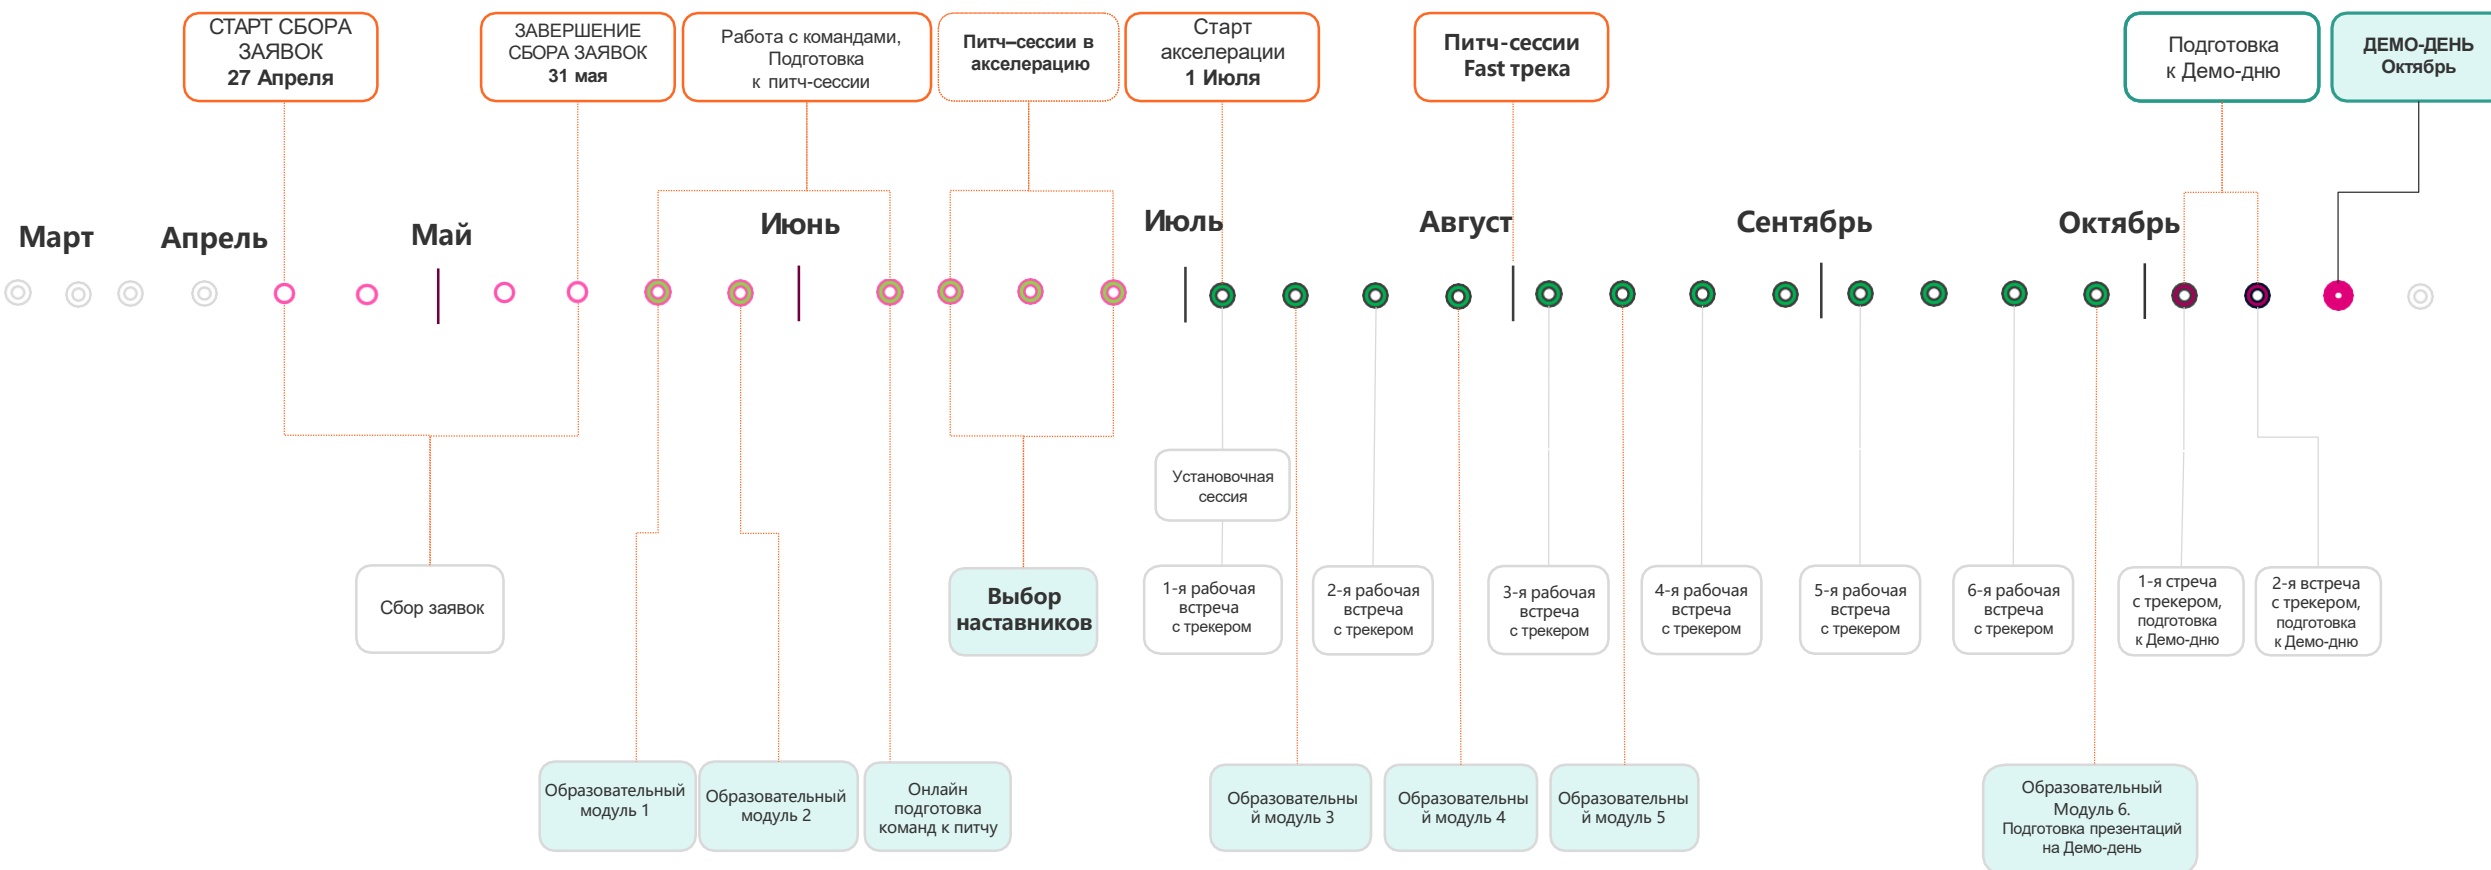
СТАРТ СБОРА ЗАЯВОК
27 Апреля

ЗАВЕРШЕНИЕ СБОРА ЗАЯВОК
31 мая

Работа с командами, Подготовка к питч-сессии

Питч–сессии в акселерацию

Старт акселерации
1 Июля

Питч-сессии Fast трека

Подготовка к Демо-дню

ДЕМО-ДЕНЬ
Октябрь

Март

Апрель

Май

Июнь

Июль

Август

Сентябрь

Октябрь

Установочная сессия

Сбор заявок

Выбор наставников

1-я рабочая встреча с трекером

2-я рабочая встреча с трекером

3-я рабочая встреча с трекером

4-я рабочая встреча с трекером

5-я рабочая встреча с трекером

6-я рабочая встреча с трекером

1-я стреча с трекером, подготовка к Демо-дню

2-я встреча с трекером, подготовка к Демо-дню

Образовательный модуль 1

Образовательный модуль 2

Онлайн подготовка команд к питчу

Образовательный модуль 3

Образовательный модуль 4

Образовательный модуль 5

Образовательный Модуль 6.
Подготовка презентаций на Демо-день